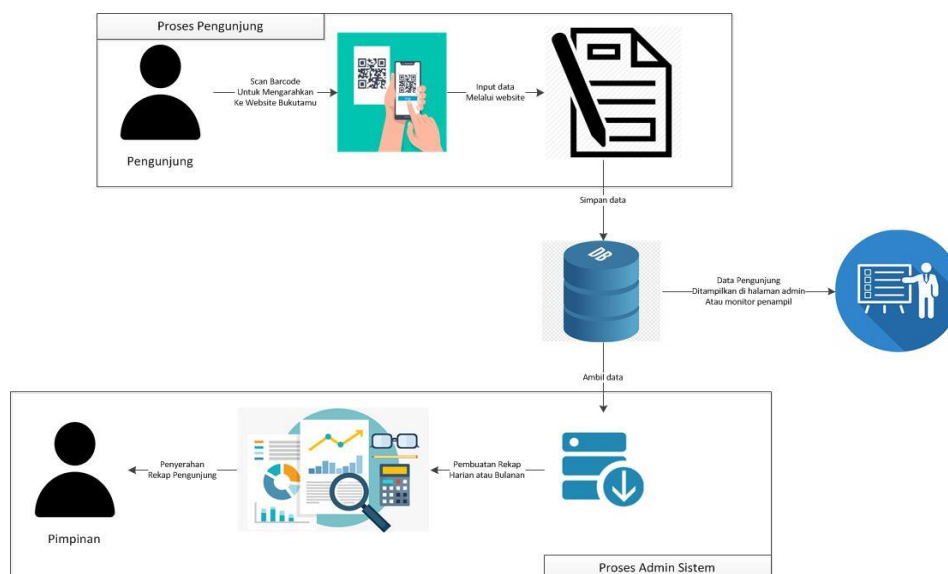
Proses Pengunjung

Pengunjung

Scan Barcode
Untuk Mengarahkan
Ke Website Bukutamu

Input data
Melalui website

Simpan data

DB

Data Pengunjung
Ditampilkan di halaman admin
Atau monitor penampil

Ambil data

Pembuatan Rekap
Harian atau Bulanan

Penyerahan
Rekap Pengunjung

Pimpinan

Proses Admin Sistem